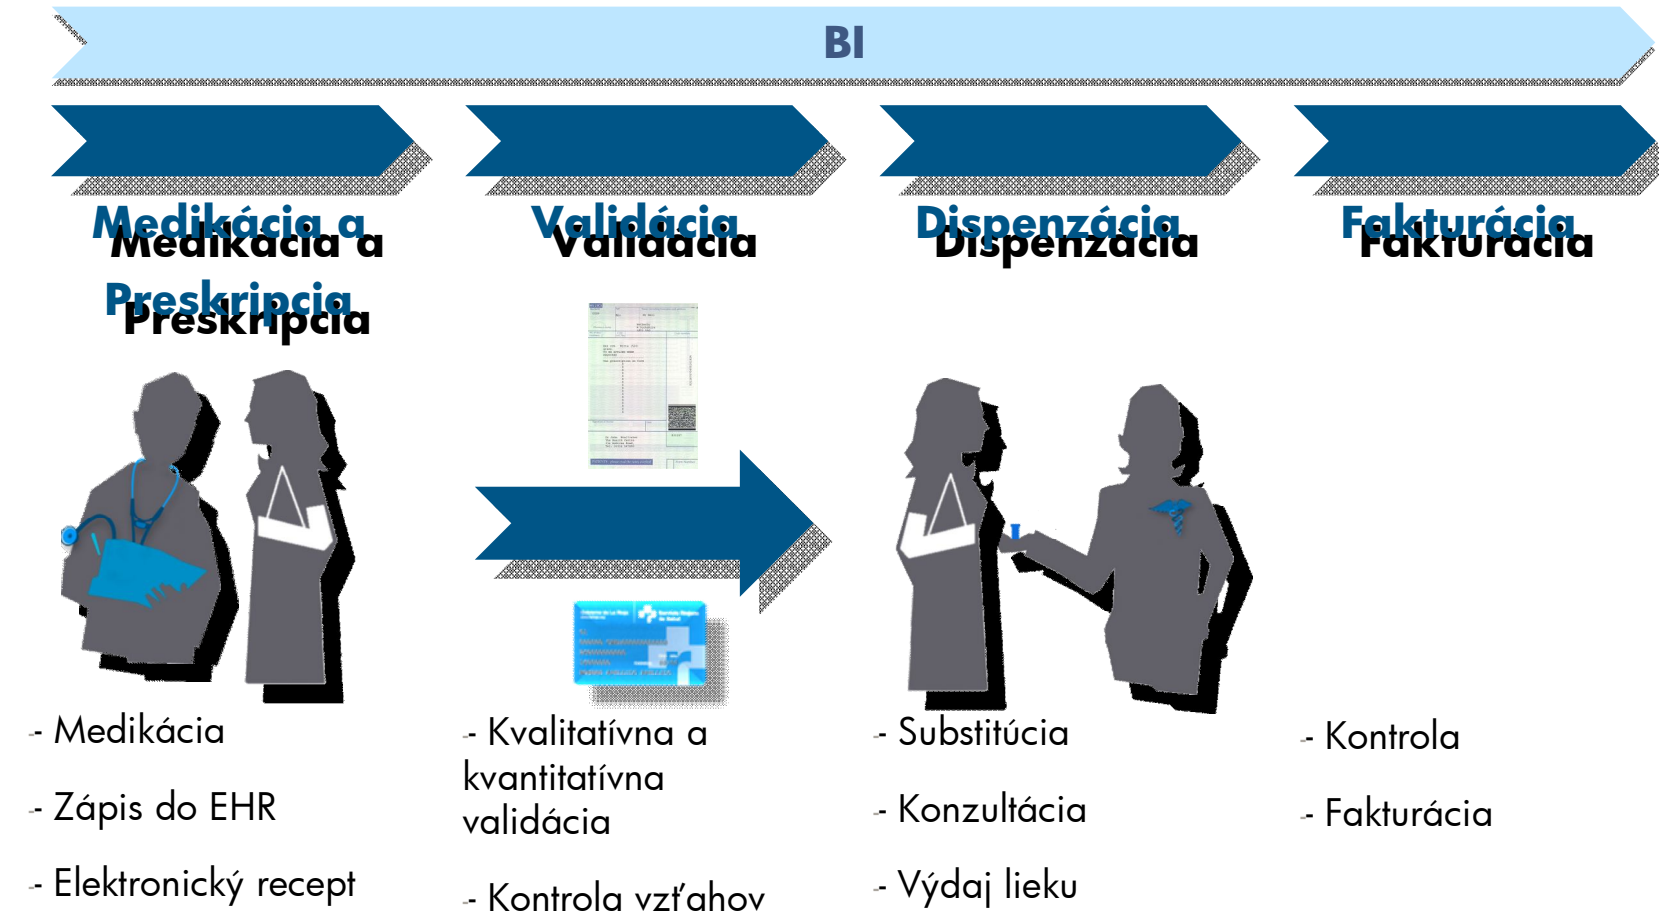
BI

Medikácia a Preskripcia

Validácia

Dispenzácia

Fakturácia

- Medikácia

- Zápis do EHR

- Elektronický recept

- Kvalitatívna a kvantitatívna validácia

- Kontrola vzťahov

- Substitúcia

- Konzultácia

- Výdaj lieku

- Kontrola

- Fakturácia